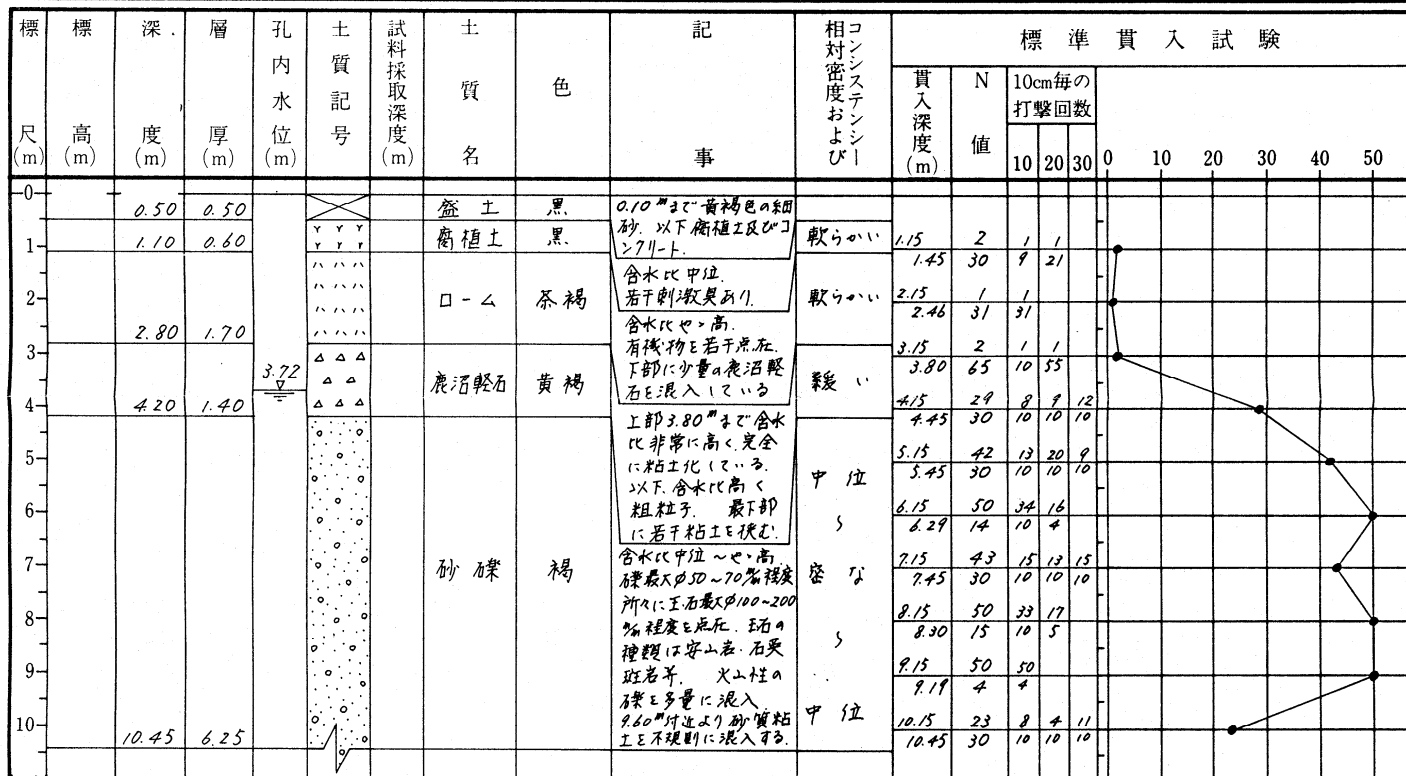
| 標尺 (m) | 標高 (m) | 深度 (m) | 層厚 (m) | 孔内水位 (m) | 土質記号 | 試料採取深度 (m) | 土質名 | 色 | 記事 | 相対密度およびコンシステンシー | 貫入深度 (m) | N値 | 10cm毎の打撃回数 10 | 20 | 30 |
|---|---|---|---|---|---|---|---|---|---|---|---|---|---|---|---|
| 0 | | 0.50 | 0.50 | | | | 盛土 | 黒 | 0.10mまで黄褐色の細砂。以下腐植土及びコンクリート。 | | | | | | |
| 1 | | 1.10 | 0.60 | | | | 腐植土 | 黒 | | 軟らかい | 1.15 / 1.45 | 2 / 30 | 1 / 9 | 1 / 21 | |
| 2 | | 2.80 | 1.70 | | | | ローム | 茶褐 | 含水比中位。若干刺激臭あり。 | 軟らかい | 2.15 / 2.46 | 1 / 31 | 1 / 31 | | |
| 3 | | 4.20 | 1.40 | 3.72 | | | 鹿沼軽石 | 黄褐 | 含水比やゝ高。有機物を若干点在。下部に少量の鹿沼軽石を混入している | 緩い | 3.15 / 3.80 | 2 / 65 | 1 / 10 | 1 / 55 | |
| 4 | | | | | | | | | 上部3.80mまで含水比非常に高く、完全に粘土化している。以下、含水比高く粗粒子。最下部に若干粘土を挟む。 | 中位 ∫ 密な ∫ 中位 | 4.15 / 4.45 | 29 / 30 | 8 / 10 | 9 / 10 | 12 / 10 |
| 5 | | | | | | | | | | | 5.15 / 5.45 | 42 / 30 | 13 / 10 | 20 / 10 | 9 / 10 |
| 6 | | | | | | | | | | | 6.15 / 6.29 | 50 / 14 | 34 / 10 | 16 / 4 | |
| 7 | | | | | | | 砂礫 | 褐 | 含水比中位~やゝ高。礫最大φ50~70mm程度。所々に玉石最大φ100~200mm程度を点在。玉石の種類は安山岩・石英斑岩等。火山性の礫を多量に混入。9.60m付近より砂質粘土を不規則に混入する。 | | 7.15 / 7.45 | 43 / 30 | 15 / 10 | 13 / 10 | 15 / 10 |
| 8 | | | | | | | | | | | 8.15 / 8.30 | 50 / 15 | 33 / 10 | 17 / 5 | |
| 9 | | | | | | | | | | | 9.15 / 9.19 | 50 / 4 | 50 / 4 | | |
| 10 | | 10.45 | 6.25 | | | | | | | | 10.15 / 10.45 | 23 / 30 | 8 / 10 | 4 / 10 | 11 / 10 |

記事

標準貫入試験

0 10 20 30 40 50